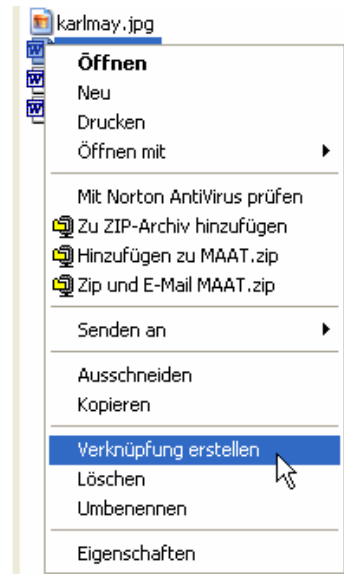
karlmay.jpg

Öffnen
Neu
Drucken
Öffnen mit

Mit Norton AntiVirus prüfen
Zu ZIP-Archiv hinzufügen
Hinzufügen zu MAAT.zip
Zip und E-Mail MAAT.zip

Senden an

Ausschneiden
Kopieren

Verknüpfung erstellen
Löschen
Umbenennen

Eigenschaften